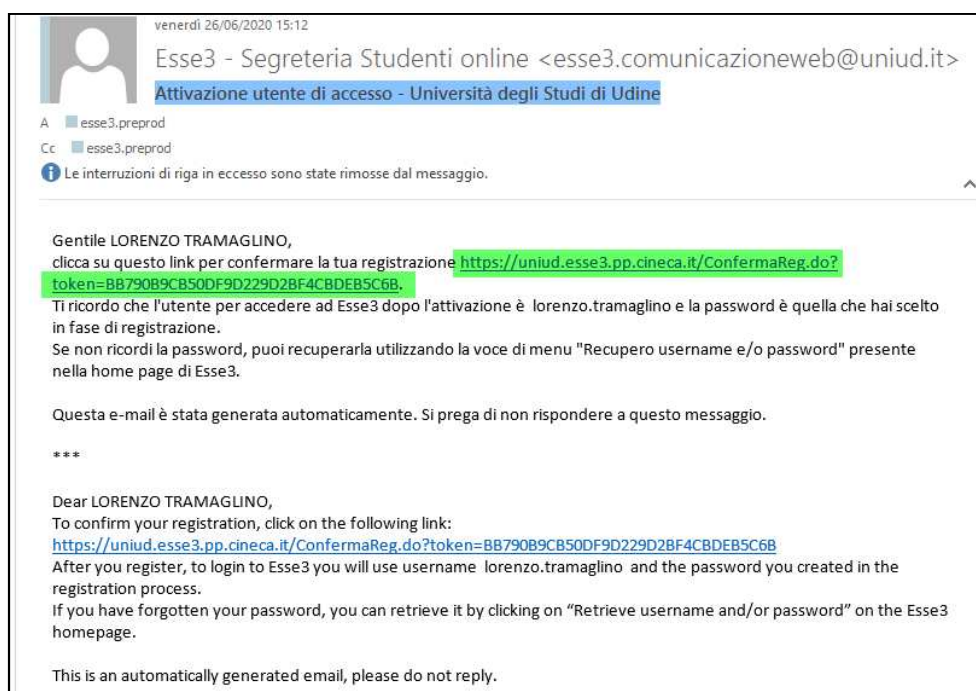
venerdì 26/06/2020 15:12

Esse3 - Segreteria Studenti online <esse3.comunicazioneweb@uniud.it>

Attivazione utente di accesso - Università degli Studi di Udine

A esse3.preprod

Cc esse3.preprod

Le interruzioni di riga in eccesso sono state rimosse dal messaggio.

Gentile LORENZO TRAMAGLINO,
clicca su questo link per confermare la tua registrazione https://uniud.esse3.pp.cineca.it/ConfermaReg.do?token=BB790B9CB50DF9D229D2BF4CBDEB5C6B.
Ti ricordo che l'utente per accedere ad Esse3 dopo l'attivazione è lorenzo.tramaglino e la password è quella che hai scelto in fase di registrazione.
Se non ricordi la password, puoi recuperarla utilizzando la voce di menu "Recupero username e/o password" presente nella home page di Esse3.

Questa e-mail è stata generata automaticamente. Si prega di non rispondere a questo messaggio.

***

Dear LORENZO TRAMAGLINO,
To confirm your registration, click on the following link:
https://uniud.esse3.pp.cineca.it/ConfermaReg.do?token=BB790B9CB50DF9D229D2BF4CBDEB5C6B
After you register, to login to Esse3 you will use username lorenzo.tramaglino and the password you created in the registration process.
If you have forgotten your password, you can retrieve it by clicking on "Retrieve username and/or password" on the Esse3 homepage.

This is an automatically generated email, please do not reply.